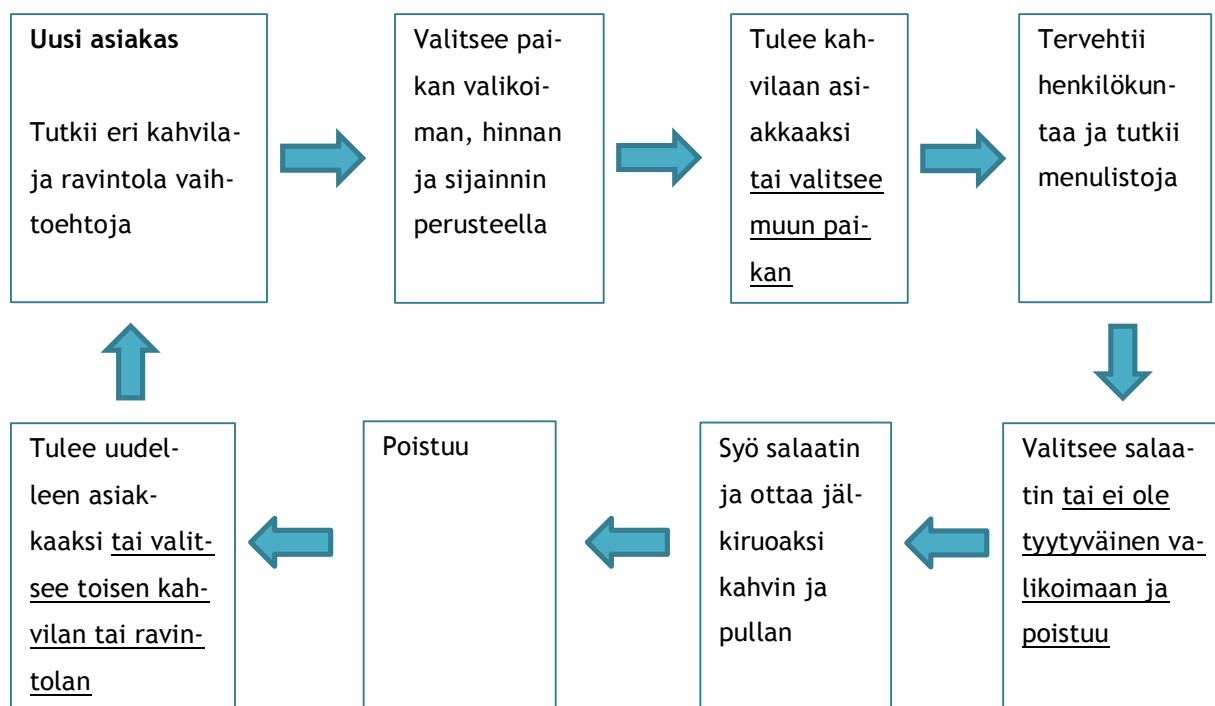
**Uusi asiakas**

Tutkii eri kahvila- ja ravintola vaihtoehtoja

Valitsee paikan valikoiman, hinnan ja sijainnin perusteella

Tulee kahvilaan asiakkaaksi tai valitsee muun paikan

Tervehtii henkilökuntaa ja tutkii menulistoja

Valitsee salaatin tai ei ole tyytyväinen valikoimaan ja poistuu

Syö salaatin ja ottaa jälkiruoaksi kahvin ja pullan

Poistuu

Tulee uudelleen asiakkaaksi tai valitsee toisen kahvilan tai ravintolan